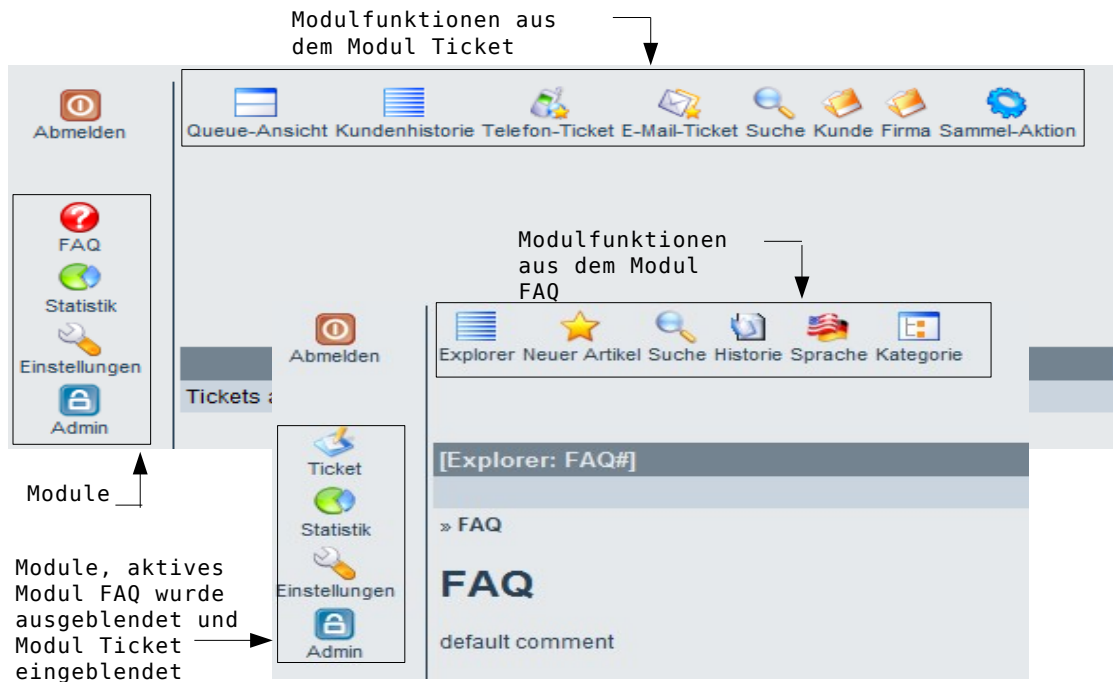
Modulfunktionen aus dem Modul Ticket

Abmelden

Queue-Ansicht Kundenhistorie Telefon-Ticket E-Mail-Ticket Suche Kunde Firma Sammel-Aktion

FAQ
Statistik
Einstellungen
Admin

Modulfunktionen aus dem Modul FAQ

Abmelden

Explorer Neuer Artikel Suche Historie Sprache Kategorie

Tickets a

Ticket
Statistik
Einstellungen
Admin

[Explorer: FAQ#]

» FAQ

FAQ

default comment

Module

Module, aktives Modul FAQ wurde ausgeblendet und Modul Ticket eingeblendet